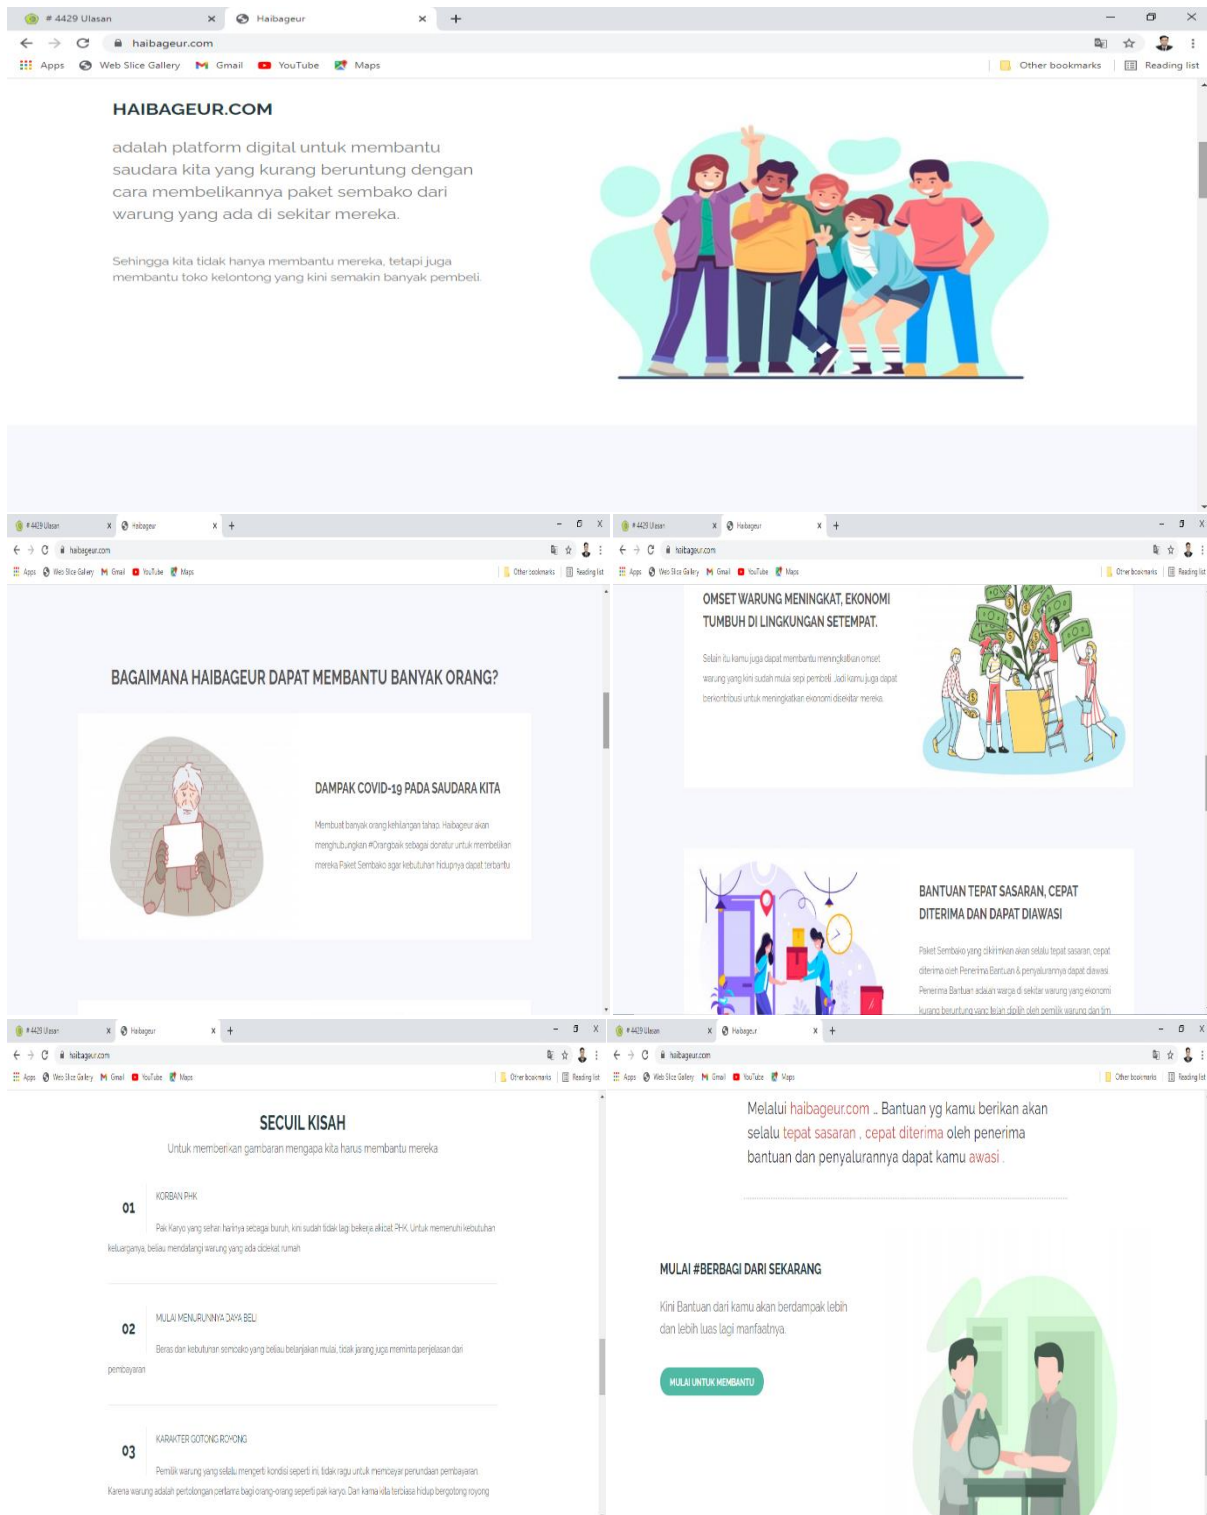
# 4429 Ulasan × Haibageur × +

haibageur.com

Apps Web Slice Gallery Gmail YouTube Maps Other bookmarks Reading list

HAIBAGEUR.COM

adalah platform digital untuk membantu saudara kita yang kurang beruntung dengan cara membelikannya paket sembako dari warung yang ada di sekitar mereka.

Sehingga kita tidak hanya membantu mereka, tetapi juga membantu toko kelontong yang kini semakin banyak pembeli.

# 4429 Ulasan × Haibageur × +

haibageur.com

Apps Web Slice Gallery Gmail YouTube Maps Other bookmarks Reading list

BAGAIMANA HAIBAGEUR DAPAT MEMBANTU BANYAK ORANG?

DAMPAK COVID-19 PADA SAUDARA KITA

Membuat banyak orang kehilangan tahao. Haibageur akan menghubungkan #Orangbaik sebagai donatur untuk membelikan mereka Paket Sembako agar kebutuhan hidupnya dapat terbantu

# 4429 Ulasan × Haibageur × +

haibageur.com

Apps Web Slice Gallery Gmail YouTube Maps Other bookmarks Reading list

OMSET WARUNG MENINGKAT, EKONOMI TUMBUH DI LINGKUNGAN SETEMPAT.

Selain itu kamu juga dapat membantu meningkatkan omset warung yang kini sudah mulai sepi pembeli. Jadi kamu juga dapat berkontribusi untuk meningkatkan ekonomi disekitar mereka.

BANTUAN TEPAT SASARAN, CEPAT DITERIMA DAN DAPAT DIAWASI

Paket Sembako yang dikirimkan akan selalu tepat sasaran, cepat diterima oleh Penerima Bantuan & penyalurannya dapat diawasi. Penerima Bantuan adalah warga di sekitar warung yang ekonomi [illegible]

# 4429 Ulasan × Haibageur × +

haibageur.com

Apps Web Slice Gallery Gmail YouTube Maps Other bookmarks Reading list

SECUIL KISAH

Untuk memberikan gambaran mengapa kita harus membantu mereka

01 KORBAN PHK

Pak Karyo yang sehari harinya sebagai buruh, kini sudah tidak lagi bekerja akibat PHK. Untuk memenuhi kebutuhan keluarganya, beliau mendatangi warung yang ada didekat rumah

02 MULAI MENURUNNYA DAYA BELI

Beras dan kebutuhan sembako yang beliau belanjakan mulai, tidak jarang juga meminta penjelasan dari pembayaran

03 KARAKTER GOTONG ROYONG

Pemilik warung yang selalu mengerti kondisi seperti ini, tidak ragu untuk membayar penundaan pembayaran. Karena warung adalah pertolongan pertama bagi orang-orang seperti pak karyo. Dan karna kita terbiasa hidup bergotong royong

# 4429 Ulasan × Haibageur × +

haibageur.com

Apps Web Slice Gallery Gmail YouTube Maps Other bookmarks Reading list

Melalui haibageur.com .. Bantuan yg kamu berikan akan selalu tepat sasaran , cepat diterima oleh penerima bantuan dan penyalurannya dapat kamu awasi .

MULAI #BERBAGI DARI SEKARANG

Kini Bantuan dari kamu akan berdampak lebih dan lebih luas lagi manfaatnya.

MULAI UNTUK MEMBANTU